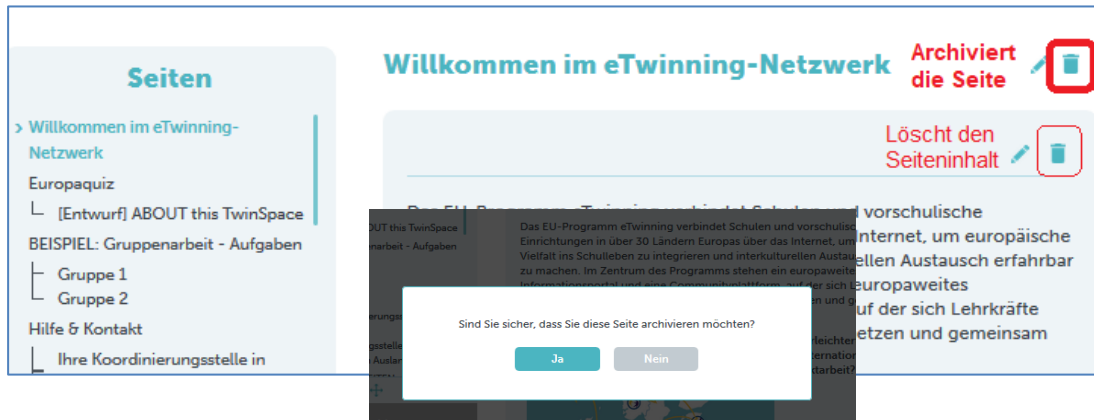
Seiten

› Willkommen im eTwinning-Netzwerk

Europaquiz

└ [Entwurf] ABOUT this TwinSpace

BEISPIEL: Gruppenarbeit - Aufgaben

├ Gruppe 1

└ Gruppe 2

Hilfe & Kontakt

└ Ihre Koordinierungsstelle in

Willkommen im eTwinning-Netzwerk

Archiviert die Seite

Löscht den Seiteninhalt

Das EU-Programm eTwinning verbindet Schulen und vorschulische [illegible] Internet, um europäische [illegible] ellen Austausch erfahrbar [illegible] europaweites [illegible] uf der sich Lehrkräfte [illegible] etzen und gemeinsam

OUT this TwinSpace

narbeit - Aufgaben

Das EU-Programm eTwinning verbindet Schulen und vorschulische Einrichtungen in über 30 Ländern Europas über das Internet, um Vielfalt ins Schulleben zu integrieren und interkulturellen Austau zu machen. Im Zentrum des Programms stehen ein europaweites Informationsportal und eine Communityplattform, auf der sich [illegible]

Sind Sie sicher, dass Sie diese Seite archivieren möchten?

Ja

Nein